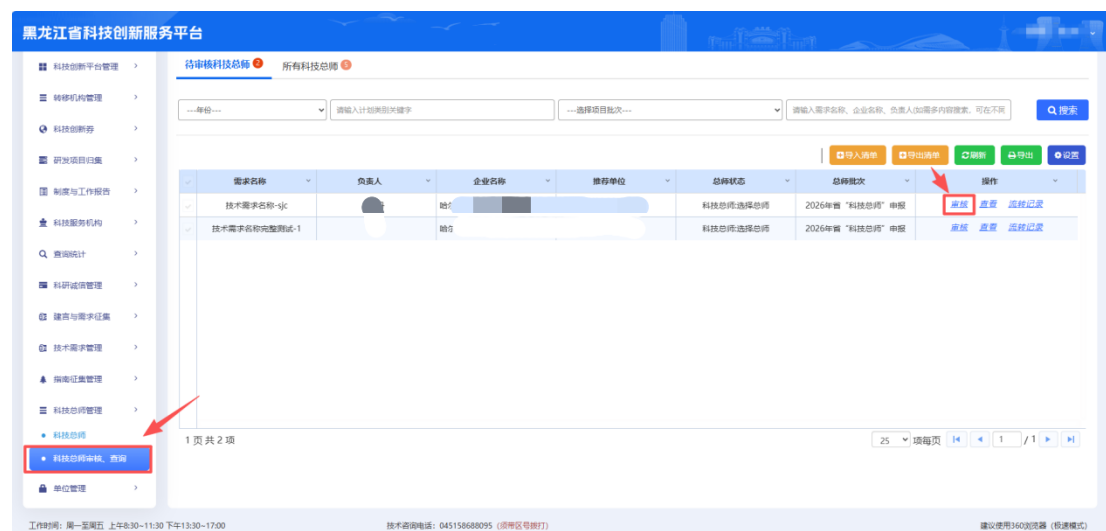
黑龙江省科技创新服务平台

科技创新平台管理
转移机构管理
科技创新券
研发项目归集
制度与工作报告
科技服务机构
查询统计
科研诚信管理
建言与需求征集
技术需求管理
指南征集管理
科技总师管理
科技总师
科技总师审核、查询
单位管理

待审核科技总师 2　所有科技总师 5

---年份---　请输入计划类别关键字　---选择项目批次---　请输入需求名称、企业名称、负责人(如需多内容搜索，可在不同　搜索

导入清单　导出清单　刷新　导出　设置

| | 需求名称 | 负责人 | 企业名称 | 推荐单位 | 总师状态 | 总师批次 | 操作 |
|---|---|---|---|---|---|---|---|
| | 技术需求名称-sjc | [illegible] | 哈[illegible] | | 科技总师:选择总师 | 2026年度"科技总师"申报 | 审核 查看 流转记录 |
| | 技术需求名称完整测试-1 | | 哈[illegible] | | 科技总师:选择总师 | 2026年度"科技总师"申报 | 审核 查看 流转记录 |

1 页 共 2 项　25 项每页　1 / 1

工作时间：周一至周五 上午8:30~11:30 下午13:30~17:00　技术咨询电话：045158688095（须带区号拨打）　建议使用360浏览器（极速模式）